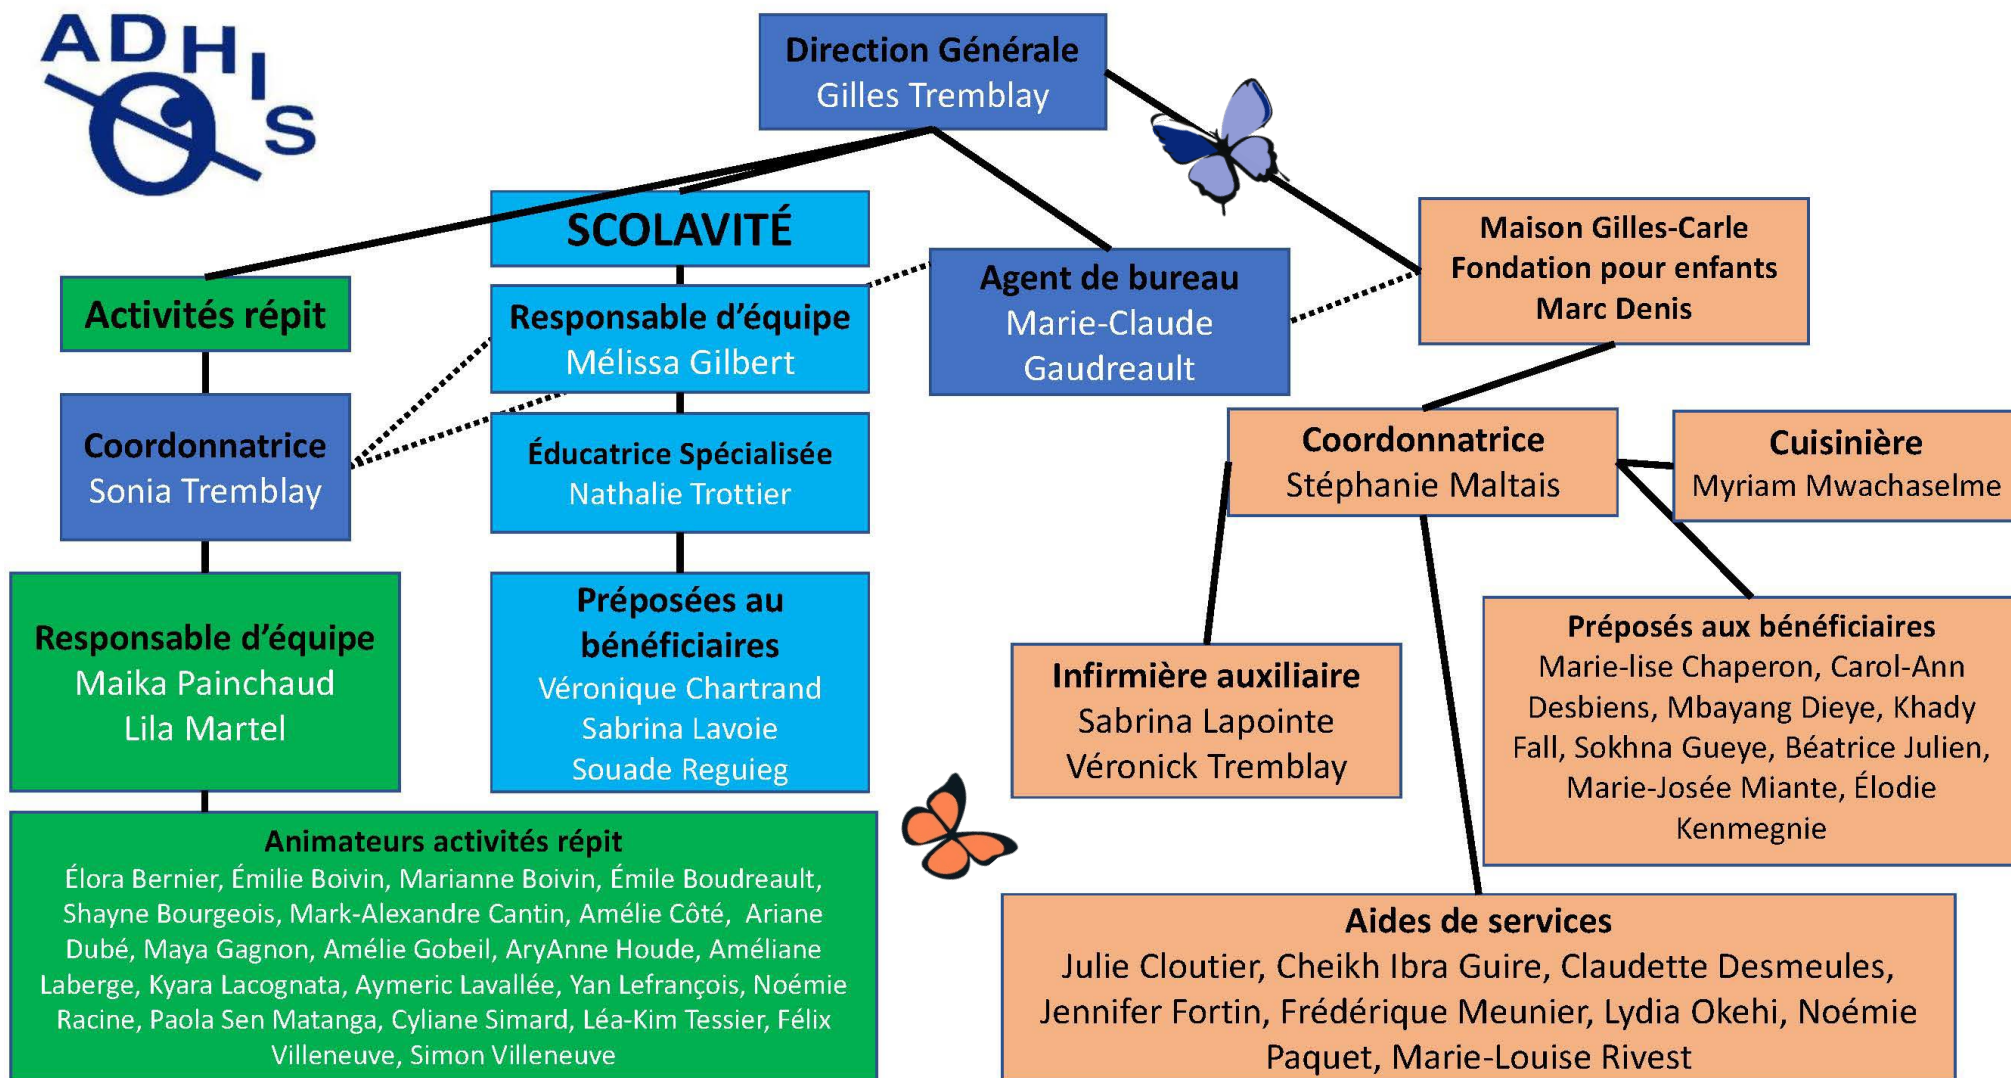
ADHIS

Direction Générale
Gilles Tremblay

SCOLAVITÉ

Activités répit

Coordonnatrice
Sonia Tremblay

Responsable d'équipe
Maika Painchaud
Lila Martel

Responsable d'équipe
Mélissa Gilbert

Éducatrice Spécialisée
Nathalie Trottier

Préposées au bénéficiaires
Véronique Chartrand
Sabrina Lavoie
Souade Reguieg

Agent de bureau
Marie-Claude Gaudreault

Maison Gilles-Carle
Fondation pour enfants
Marc Denis

Coordonnatrice
Stéphanie Maltais

Cuisinière
Myriam Mwachaselme

Infirmière auxiliaire
Sabrina Lapointe
Véronick Tremblay

Préposés aux bénéficiaires
Marie-lise Chaperon, Carol-Ann Desbiens, Mbayang Dieye, Khady Fall, Sokhna Gueye, Béatrice Julien, Marie-Josée Miante, Élodie Kenmegnie

Animateurs activités répit
Élora Bernier, Émilie Boivin, Marianne Boivin, Émile Boudreault, Shayne Bourgeois, Mark-Alexandre Cantin, Amélie Côté, Ariane Dubé, Maya Gagnon, Amélie Gobeil, AryAnne Houde, Améliane Laberge, Kyara Lacognata, Aymeric Lavallée, Yan Lefrançois, Noémie Racine, Paola Sen Matanga, Cyliane Simard, Léa-Kim Tessier, Félix Villeneuve, Simon Villeneuve

Aides de services
Julie Cloutier, Cheikh Ibra Guire, Claudette Desmeules, Jennifer Fortin, Frédérique Meunier, Lydia Okehi, Noémie Paquet, Marie-Louise Rivest